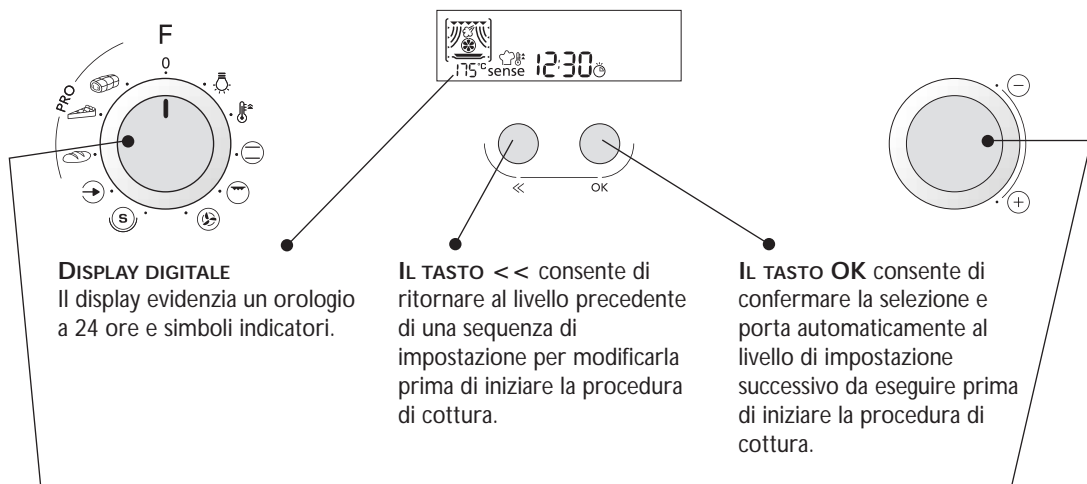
F
0
PRO
S

175°C sense 12:30

≪
OK

−
+

DISPLAY DIGITALE
Il display evidenzia un orologio a 24 ore e simboli indicatori.

IL TASTO << consente di ritornare al livello precedente di una sequenza di impostazione per modificarla prima di iniziare la procedura di cottura.

IL TASTO OK consente di confermare la selezione e porta automaticamente al livello di impostazione successivo da eseguire prima di iniziare la procedura di cottura.